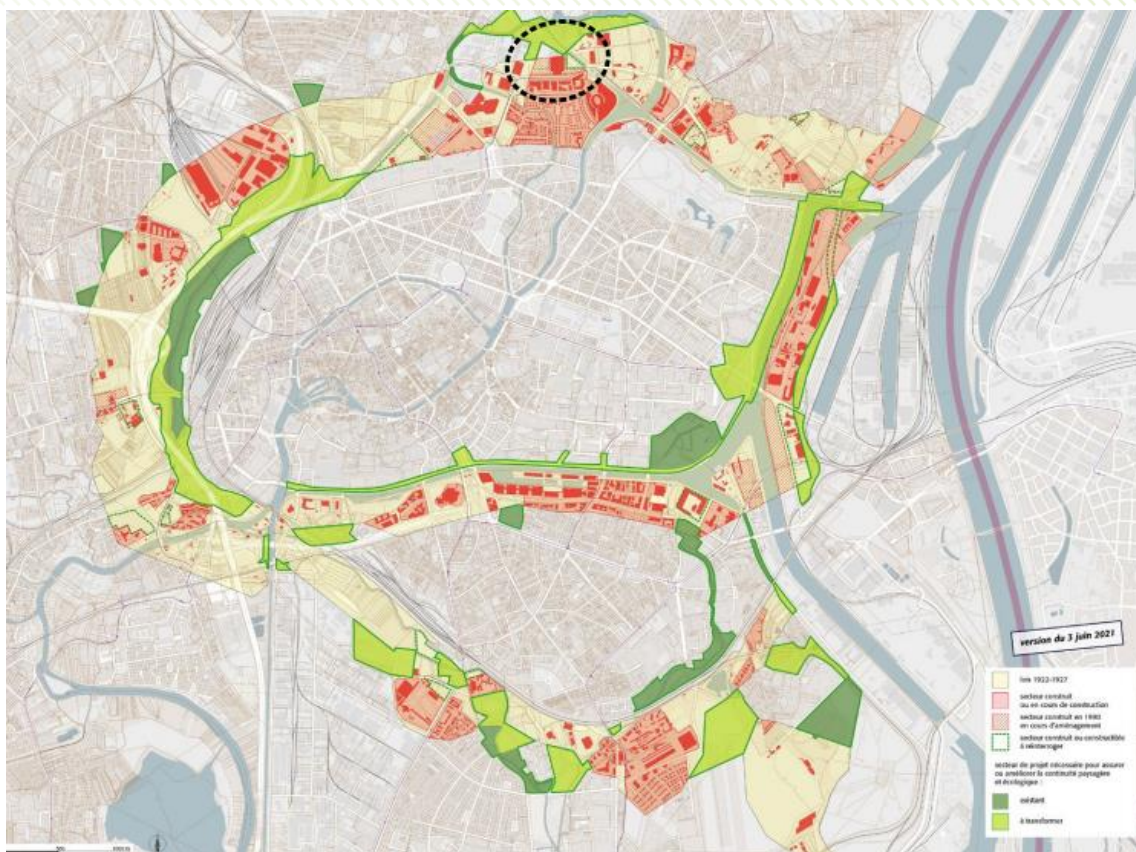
version du 3 juin 2021

lim 1922-1927

secteur construit ou en cours de construction

secteur construit en 1990 en cours d'aménagement

secteur construit ou constructible à réinterroger

secteur de projet nécessaire pour assurer ou améliorer la continuité paysagère et écologique :

existant

à transformer